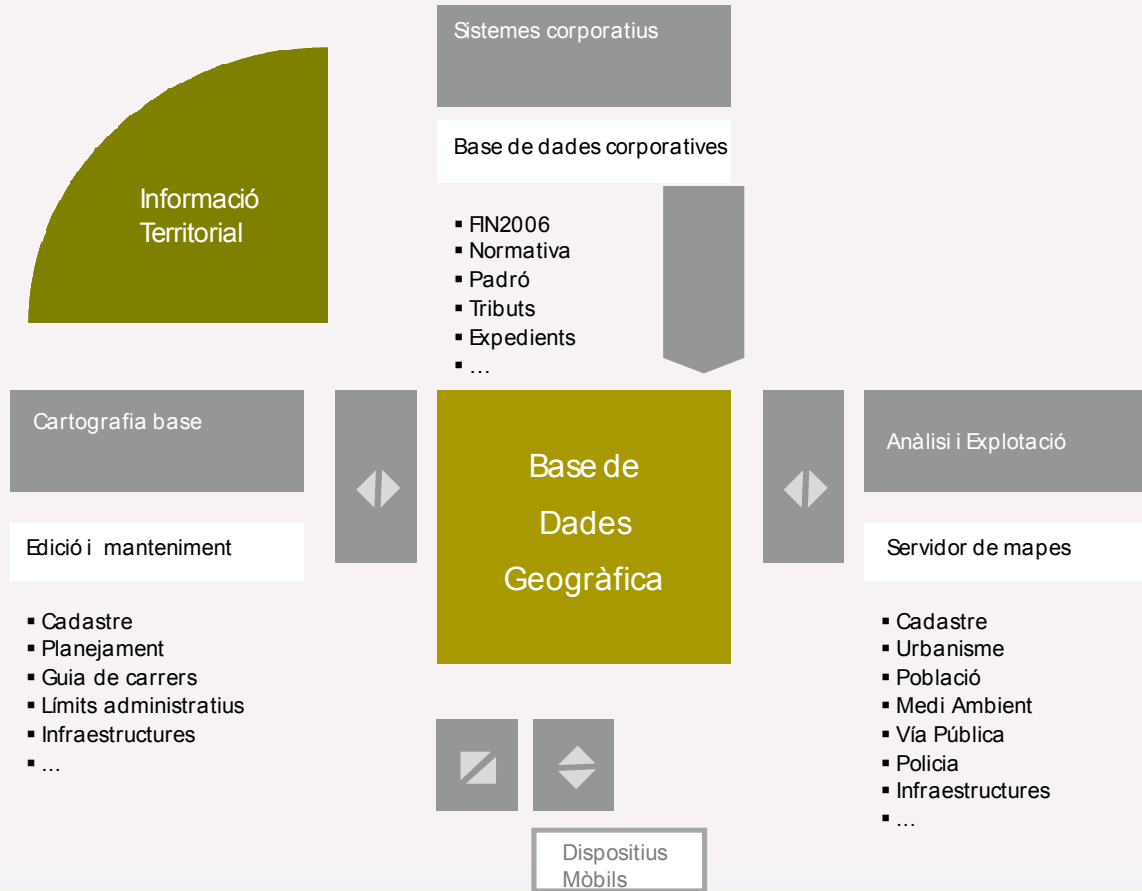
Informació Territorial

Sistemes corporatius

Base de dades corporatives

▪ FIN2006
▪ Normativa
▪ Padró
▪ Tributs
▪ Expedients
▪ …

Cartografia base

Edició i manteniment

▪ Cadastre
▪ Planejament
▪ Guia de carrers
▪ Límits administratius
▪ Infraestructures
▪ …

Base de Dades Geogràfica

Anàlisi i Explotació

Servidor de mapes

▪ Cadastre
▪ Urbanisme
▪ Població
▪ Medi Ambient
▪ Vía Pública
▪ Policia
▪ Infraestructures
▪ …

Dispositius Mòbils